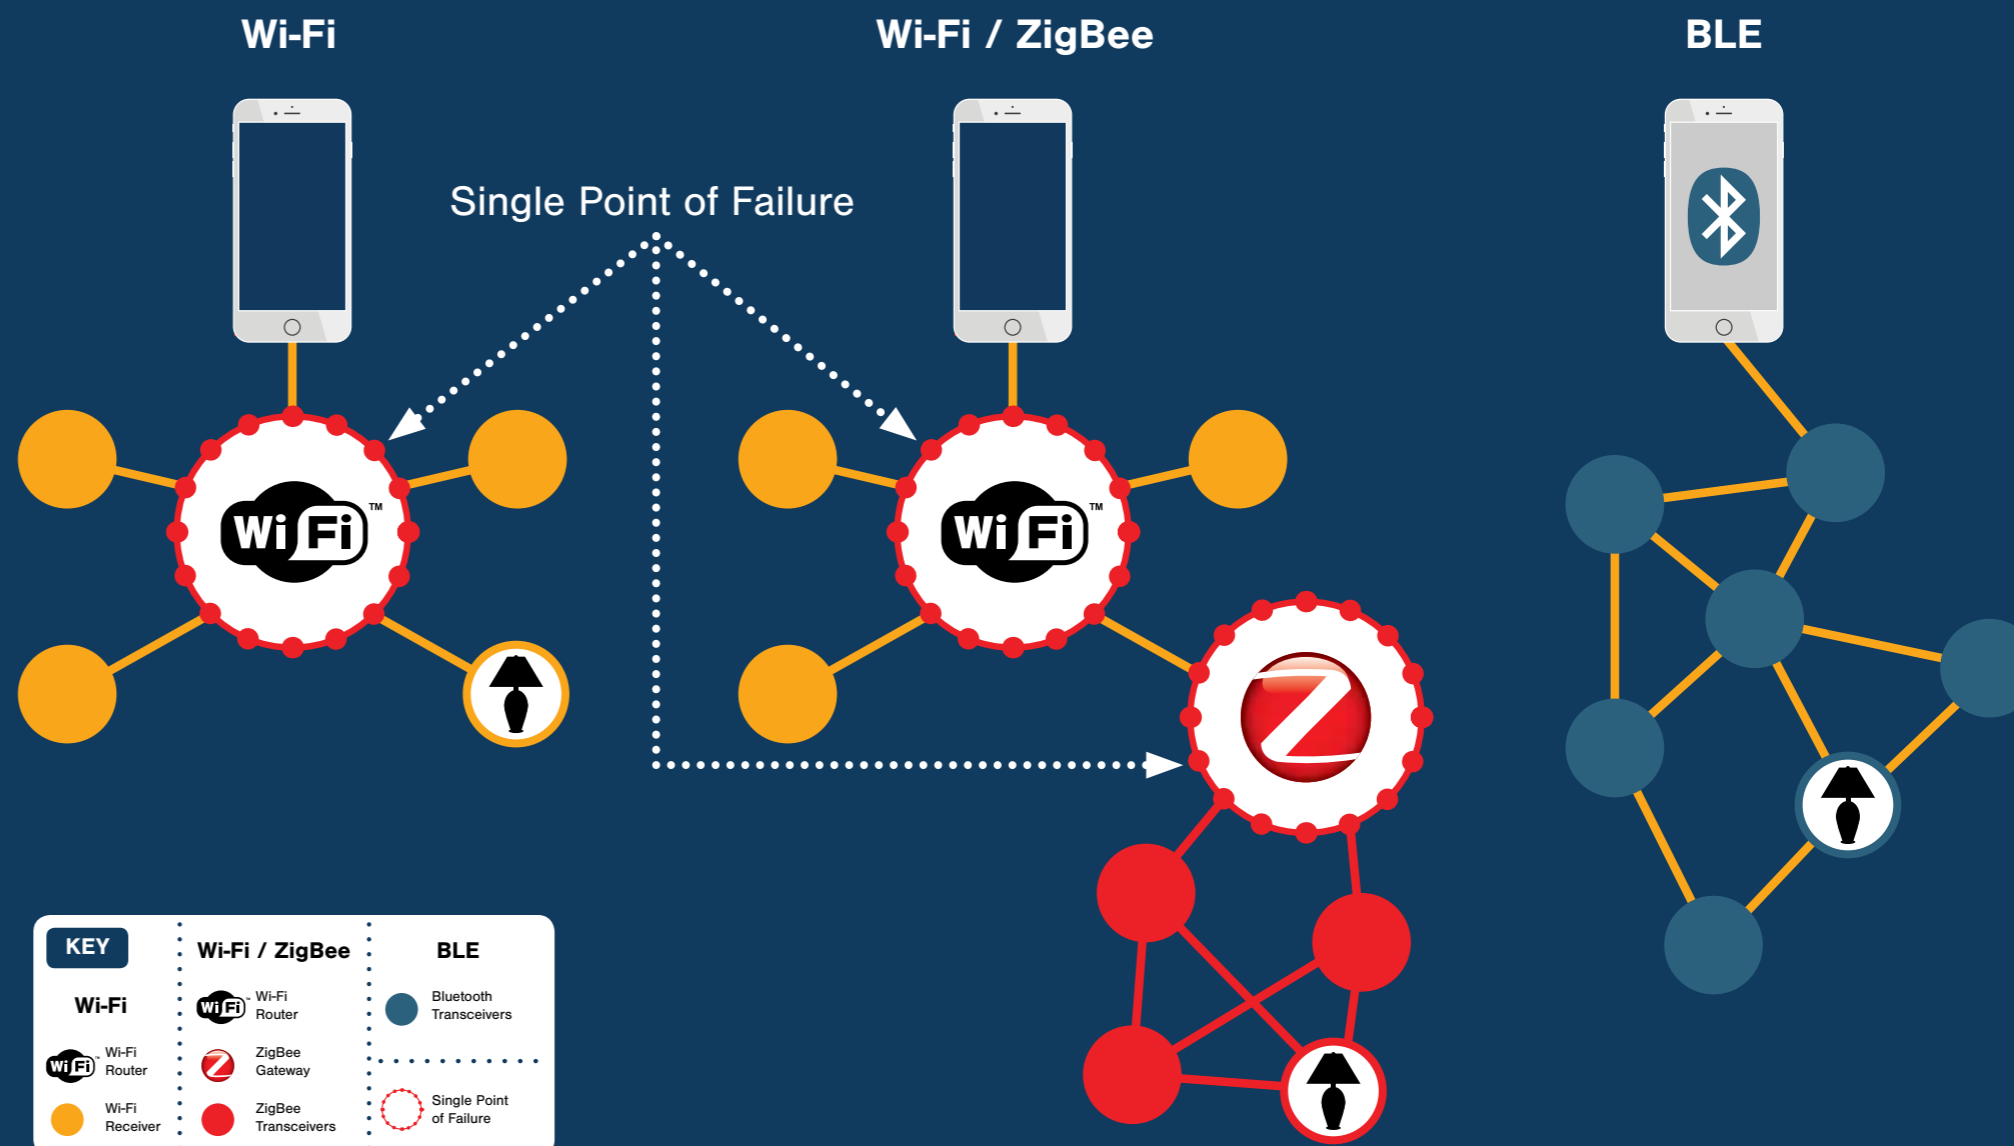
Wi-Fi

Wi-Fi / ZigBee

BLE

Single Point of Failure

Wi Fi™

Wi Fi™

KEY

Wi-Fi

Wi Fi Wi-Fi Router

Wi-Fi Receiver

Wi-Fi / ZigBee

Wi Fi Wi-Fi Router

ZigBee Gateway

ZigBee Transceivers

BLE

Bluetooth Transceivers

Single Point of Failure